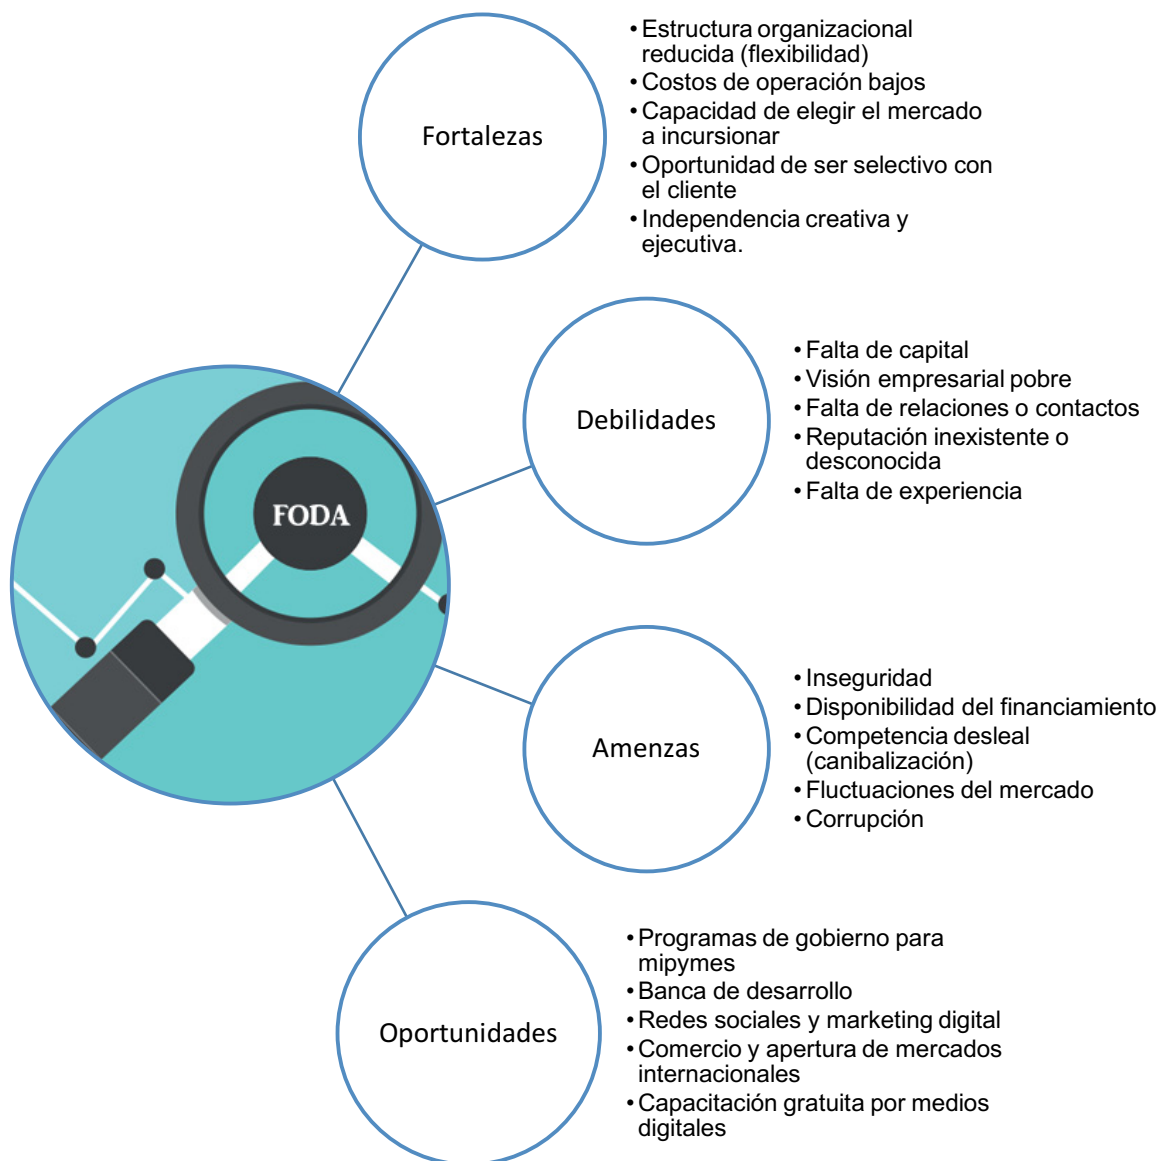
Fortalezas

• Estructura organizacional reducida (flexibilidad)
• Costos de operación bajos
• Capacidad de elegir el mercado a incursionar
• Oportunidad de ser selectivo con el cliente
• Independencia creativa y ejecutiva.

FODA

Debilidades

• Falta de capital
• Visión empresarial pobre
• Falta de relaciones o contactos
• Reputación inexistente o desconocida
• Falta de experiencia

Amenzas

• Inseguridad
• Disponibilidad del financiamiento
• Competencia desleal (canibalización)
• Fluctuaciones del mercado
• Corrupción

Oportunidades

• Programas de gobierno para mipymes
• Banca de desarrollo
• Redes sociales y marketing digital
• Comercio y apertura de mercados internacionales
• Capacitación gratuita por medios digitales